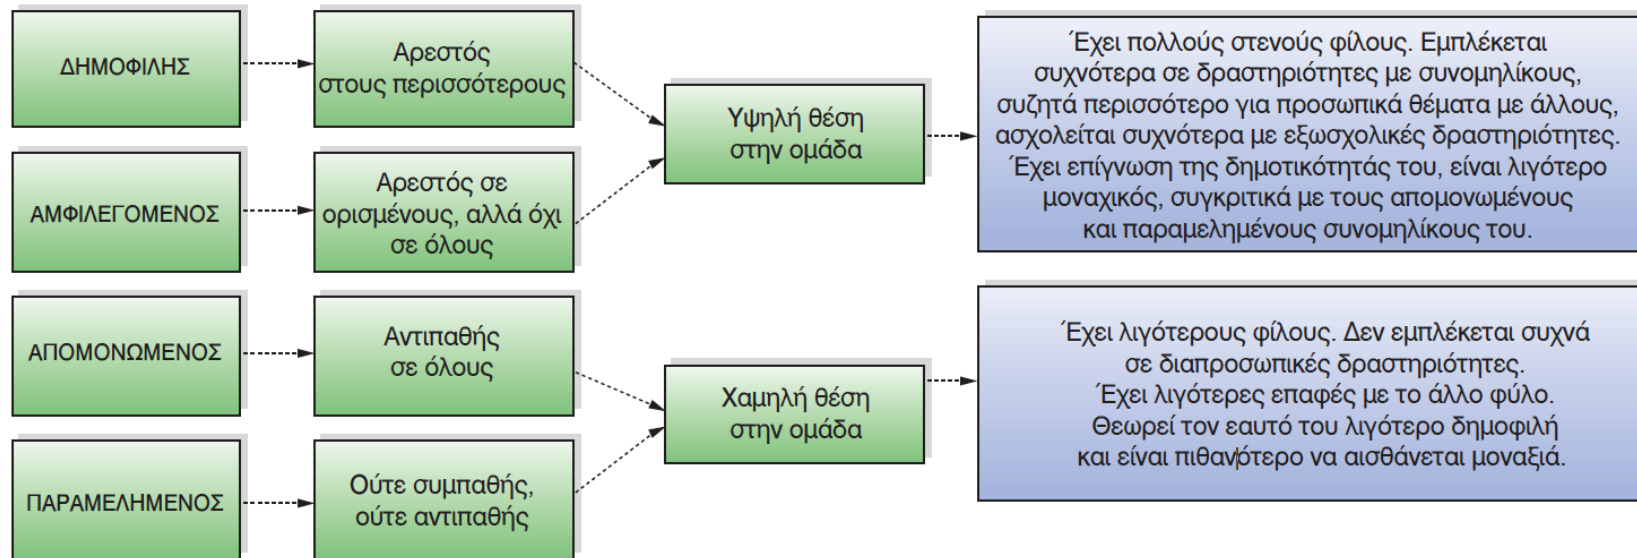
ΔΗΜΟΦΙΛΗΣ

Αρεστός στους περισσότερους

ΑΜΦΙΛΕΓΟΜΕΝΟΣ

Αρεστός σε ορισμένους, αλλά όχι σε όλους

Υψηλή θέση στην ομάδα

Έχει πολλούς στενούς φίλους. Εμπλέκεται συχνότερα σε δραστηριότητες με συνομηλίκους, συζητά περισσότερο για προσωπικά θέματα με άλλους, ασχολείται συχνότερα με εξωσχολικές δραστηριότητες. Έχει επίγνωση της δημοτικότητάς του, είναι λιγότερο μοναχικός, συγκριτικά με τους απομονωμένους και παραμελημένους συνομηλίκους του.

ΑΠΟΜΟΝΩΜΕΝΟΣ

Αντιπαθής σε όλους

ΠΑΡΑΜΕΛΗΜΕΝΟΣ

Ούτε συμπαθής, ούτε αντιπαθής

Χαμηλή θέση στην ομάδα

Έχει λιγότερους φίλους. Δεν εμπλέκεται συχνά σε διαπροσωπικές δραστηριότητες. Έχει λιγότερες επαφές με το άλλο φύλο. Θεωρεί τον εαυτό του λιγότερο δημοφιλή και είναι πιθανότερο να αισθάνεται μοναξιά.